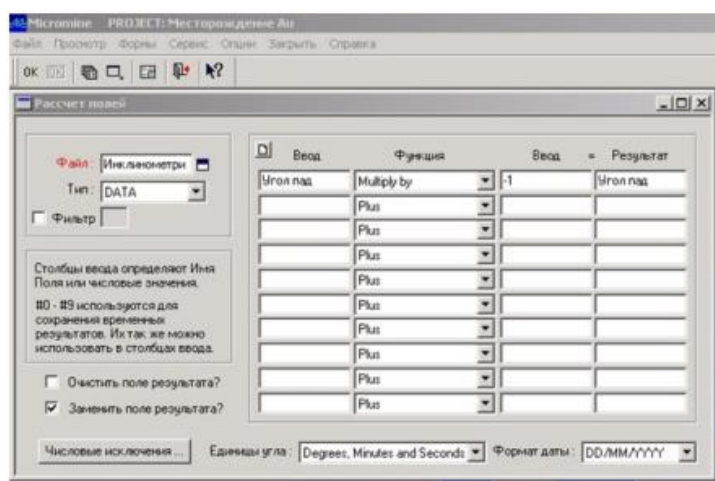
Micromine PROJECT: Месторождение Au

Файл Просмотр Формы Сервис Опции Закрыть Справка

OK

Рассчет полей

Файл : Инклинометри

Тип : DATA

Фильтр

Столбцы ввода определяют Имя Поля или числовые значения.

#0 - #9 используются для сохранения временных результатов. Их так же можно использовать в столбцах ввода.

Очистить поле результата?

Заменить поле результата?

| Ввод | Функция | Ввод | = | Результат |
|---|---|---|---|---|
| Угол пад | Multiply by | -1 | | Угол пад |
| | Plus | | | |
| | Plus | | | |
| | Plus | | | |
| | Plus | | | |
| | Plus | | | |
| | Plus | | | |
| | Plus | | | |
| | Plus | | | |
| | Plus | | | |

Числовые исключения ...

Единицы угла : Degrees, Minutes and Seconds

Формат даты : DD/MM/YYYY